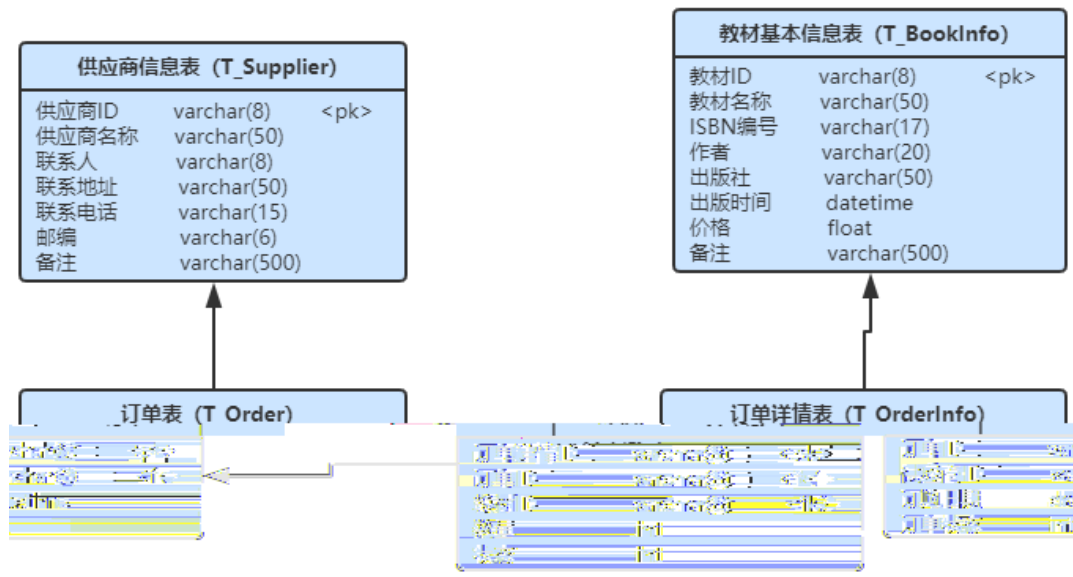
供应商信息表（T_Supplier）

供应商ID varchar(8) <pk>
供应商名称 varchar(50)
联系人 varchar(8)
联系地址 varchar(50)
联系电话 varchar(15)
邮编 varchar(6)
备注 varchar(500)

教材基本信息表（T_BookInfo）

教材ID varchar(8) <pk>
教材名称 varchar(50)
ISBN编号 varchar(17)
作者 varchar(20)
出版社 varchar(50)
出版时间 datetime
价格 float
备注 varchar(500)

订单表（T_Order）

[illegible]

订单详情表（T_OrderInfo）

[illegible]